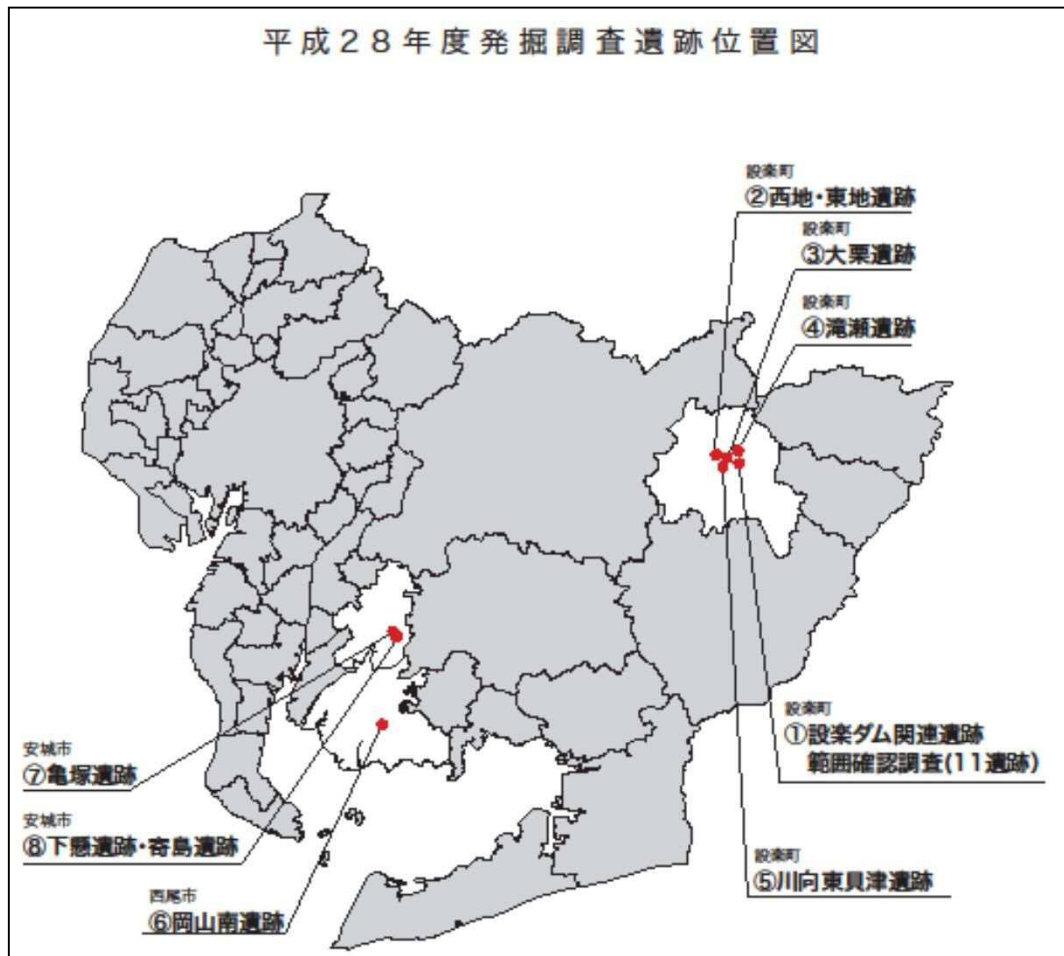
平成２８年度発掘調査遺跡位置図

設楽町
②西地・東地遺跡

設楽町
③大栗遺跡

設楽町
④滝瀬遺跡

設楽町
①設楽ダム関連遺跡 範囲確認調査(11遺跡)

安城市
⑦亀塚遺跡

安城市
⑧下懸遺跡・寄島遺跡

西尾市
⑥岡山南遺跡

設楽町
⑤川向東貝津遺跡